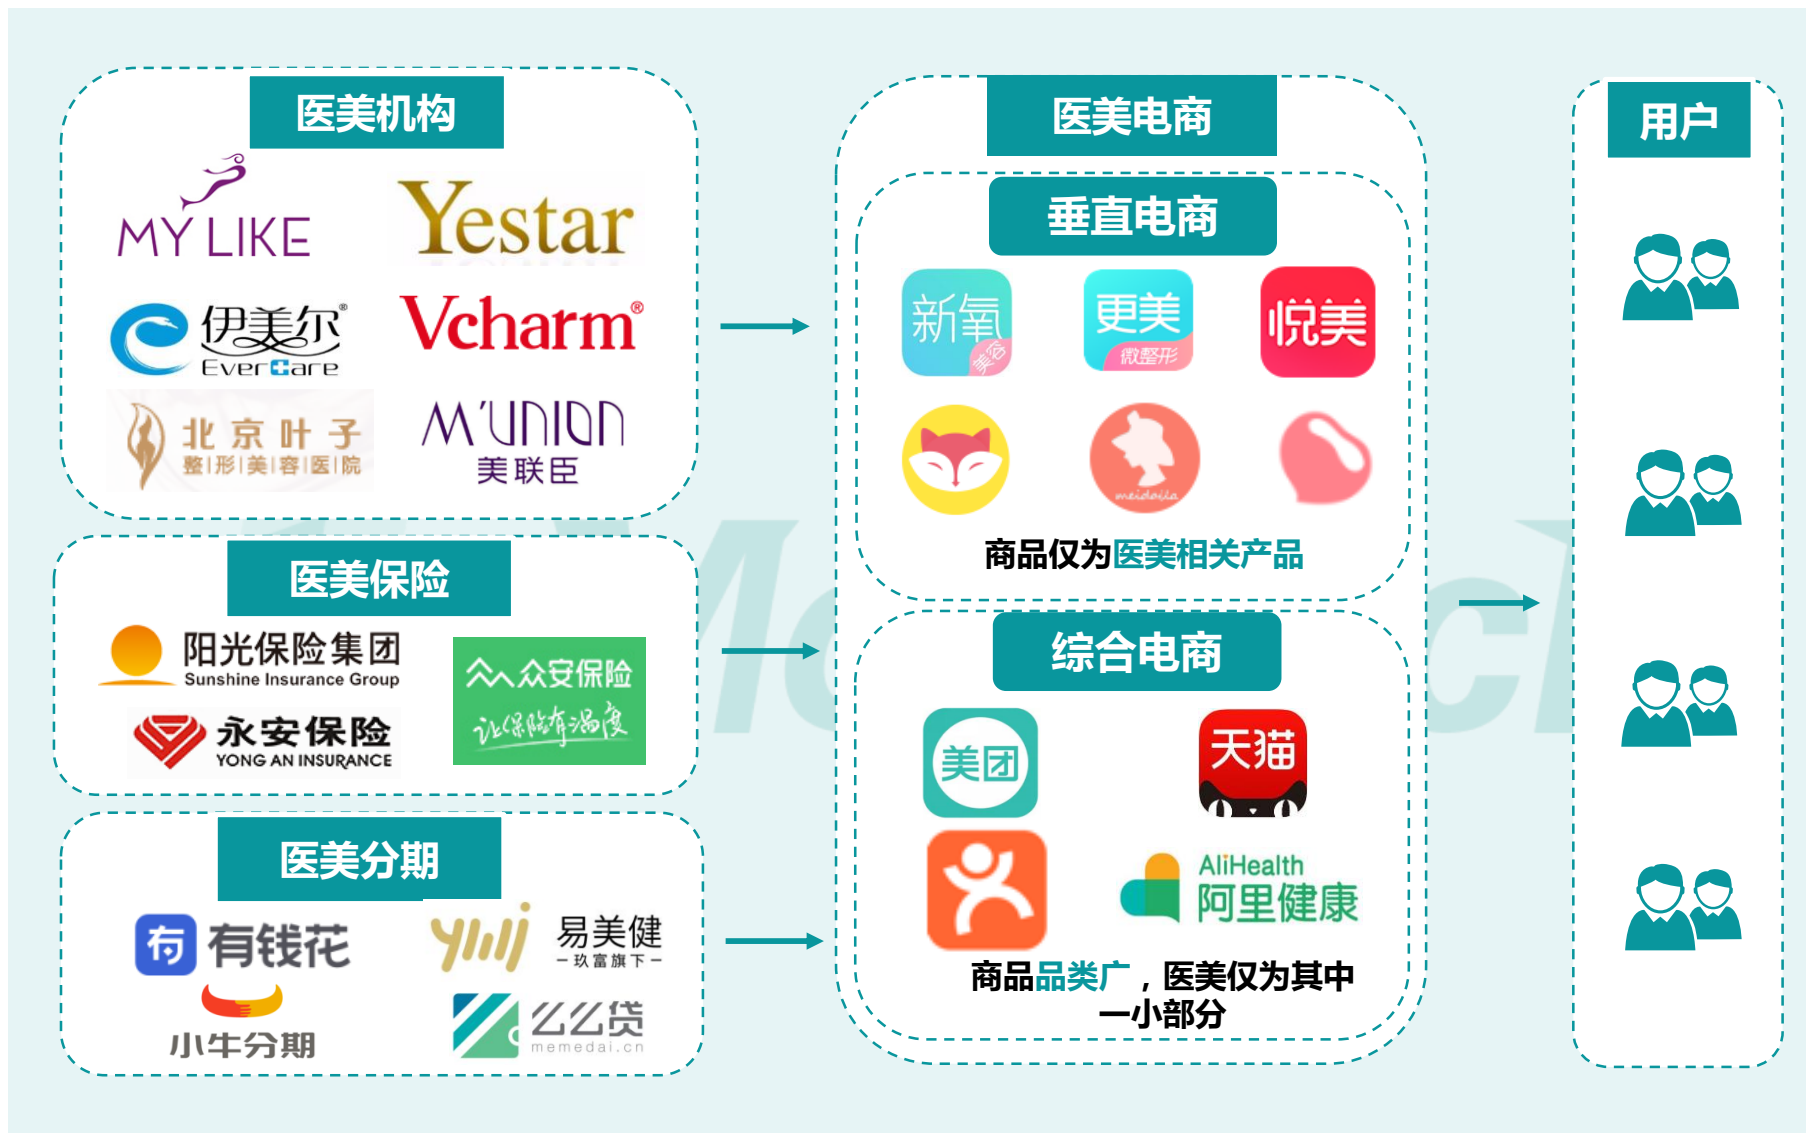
医美机构

MY LIKE

Yestar

伊美尔 EverCare

Vcharm®

北京叶子 整|形|美|容|医|院

M'UNION 美联臣

医美保险

阳光保险集团 Sunshine Insurance Group

众安保险 让保险有温度

永安保险 YONG AN INSURANCE

医美分期

有钱花

易美健 —玖富旗下—

小牛分期

么么贷 memedai.cn

医美电商

垂直电商

新氧

更美 微整形

悦美

meidaila

商品仅为医美相关产品

综合电商

美团

天猫

AliHealth 阿里健康

商品品类广，医美仅为其中一小部分

用户